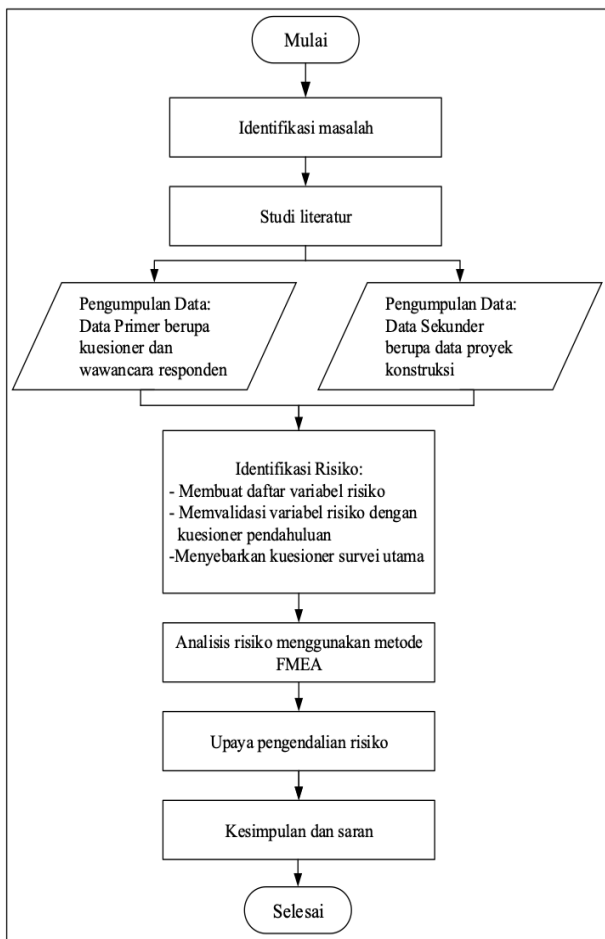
Mulai

Identifikasi masalah

Studi literatur

Pengumpulan Data:
Data Primer berupa kuesioner dan wawancara responden

Pengumpulan Data:
Data Sekunder berupa data proyek konstruksi

Identifikasi Risiko:
- Membuat daftar variabel risiko
- Memvalidasi variabel risiko dengan kuesioner pendahuluan
-Menyebarkan kuesioner survei utama

Analisis risiko menggunakan metode FMEA

Upaya pengendalian risiko

Kesimpulan dan saran

Selesai